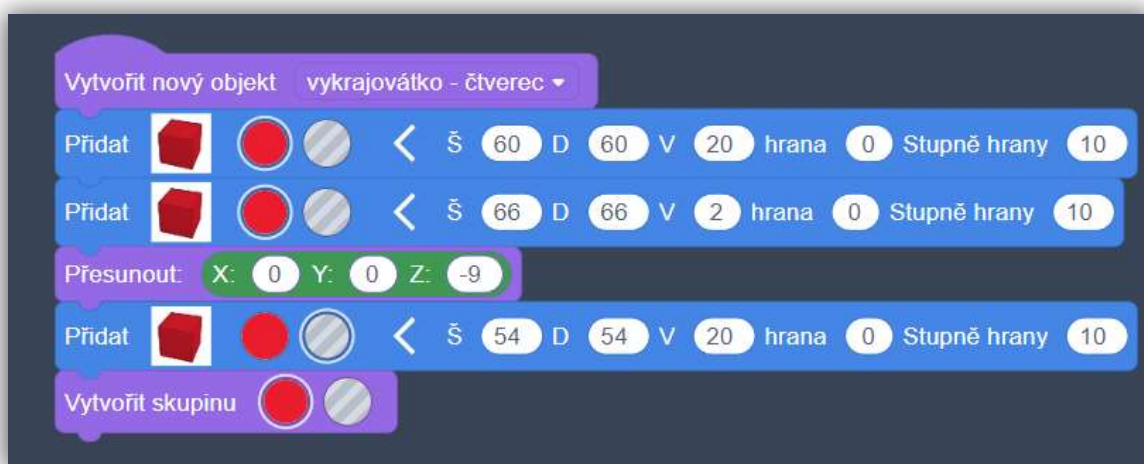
Vytvořit nový objekt vykrajovátko - čtverec ▾

Přidat < Š 60 D 60 V 20 hrana 0 Stupně hrany 10

Přidat < Š 66 D 66 V 2 hrana 0 Stupně hrany 10

Přesunout: X: 0 Y: 0 Z: -9

Přidat < Š 54 D 54 V 20 hrana 0 Stupně hrany 10

Vytvořit skupinu